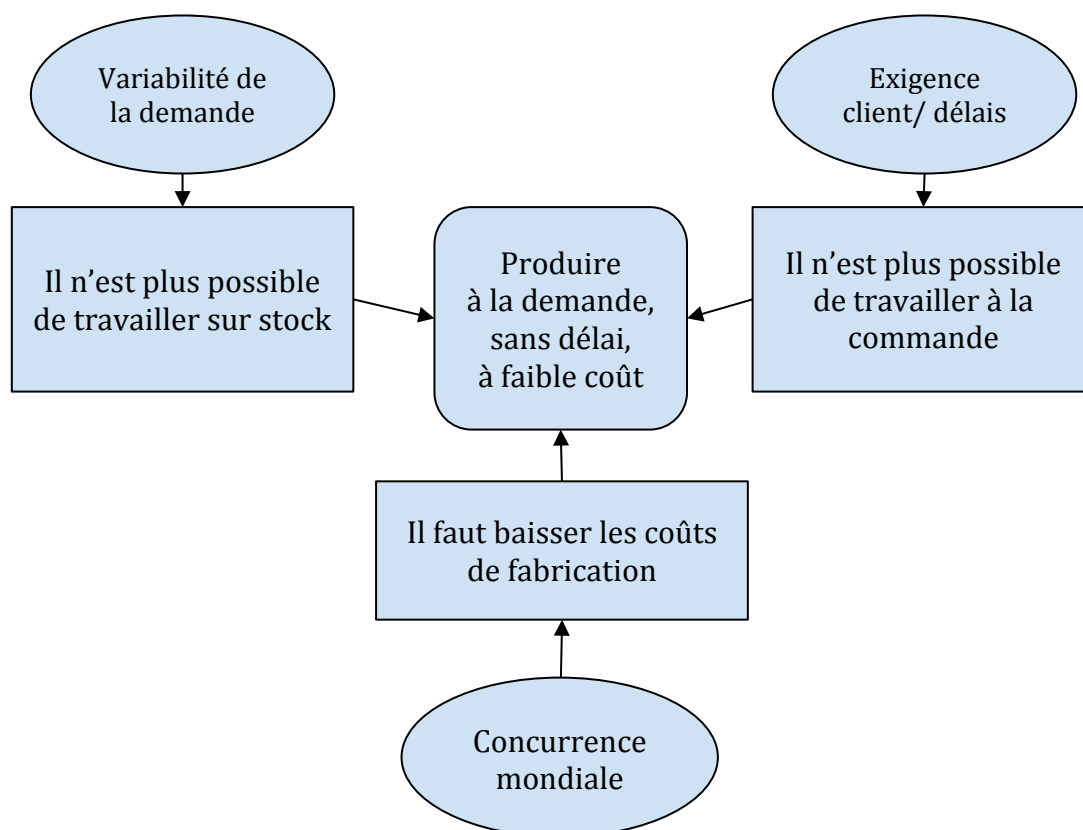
Variabilité de la demande

Exigence client/ délais

Il n'est plus possible de travailler sur stock

Produire à la demande, sans délai, à faible coût

Il n'est plus possible de travailler à la commande

Il faut baisser les coûts de fabrication

Concurrence mondiale